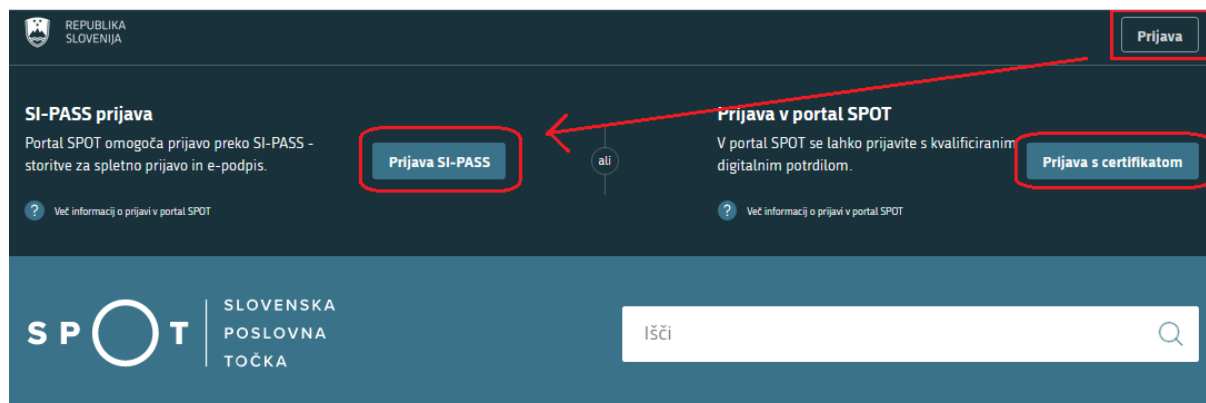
REPUBLIKA SLOVENIJA

Prijava

SI-PASS prijava

Portal SPOT omogoča prijavo preko SI-PASS - storitve za spletno prijavo in e-podpis.

Prijava SI-PASS

? Več informacij o prijavi v portal SPOT

ali

Prijava v portal SPOT

V portal SPOT se lahko prijavite s kvalificiranim digitalnim potrdilom.

Prijava s certifikatom

? Več informacij o prijavi v portal SPOT

SPOT

SLOVENSKA POSLOVNA TOČKA

Išči